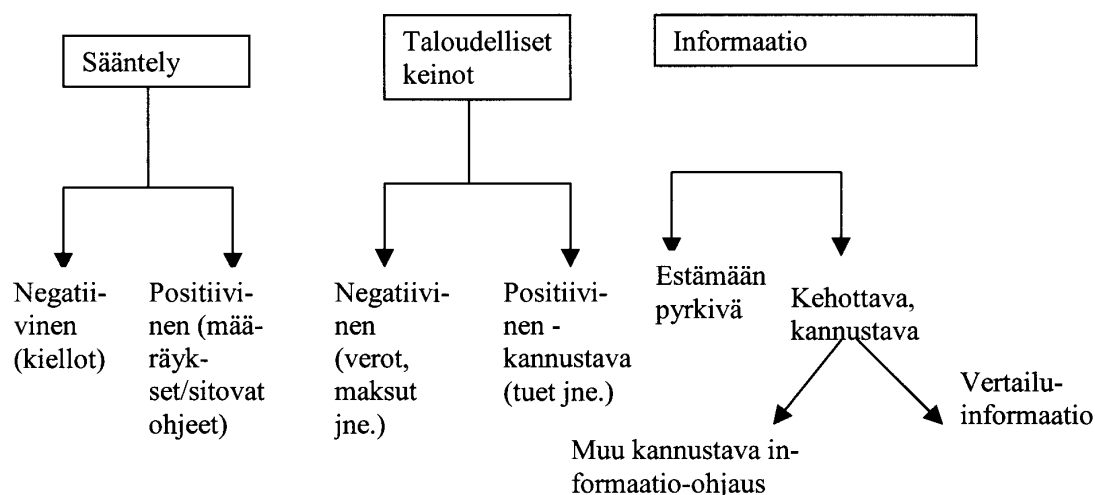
Sääntely

Taloudelliset keinot

Informaatio

Negatiivinen (kiellot)

Positiivinen (määräykset/sitovat ohjeet)

Negatiivinen (verot, maksut jne.)

Positiivinen - kannustava (tuet jne.)

Estämään pyrkivä

Kehottava, kannustava

Vertailuinformaatio

Muu kannustava informaatio-ohjaus